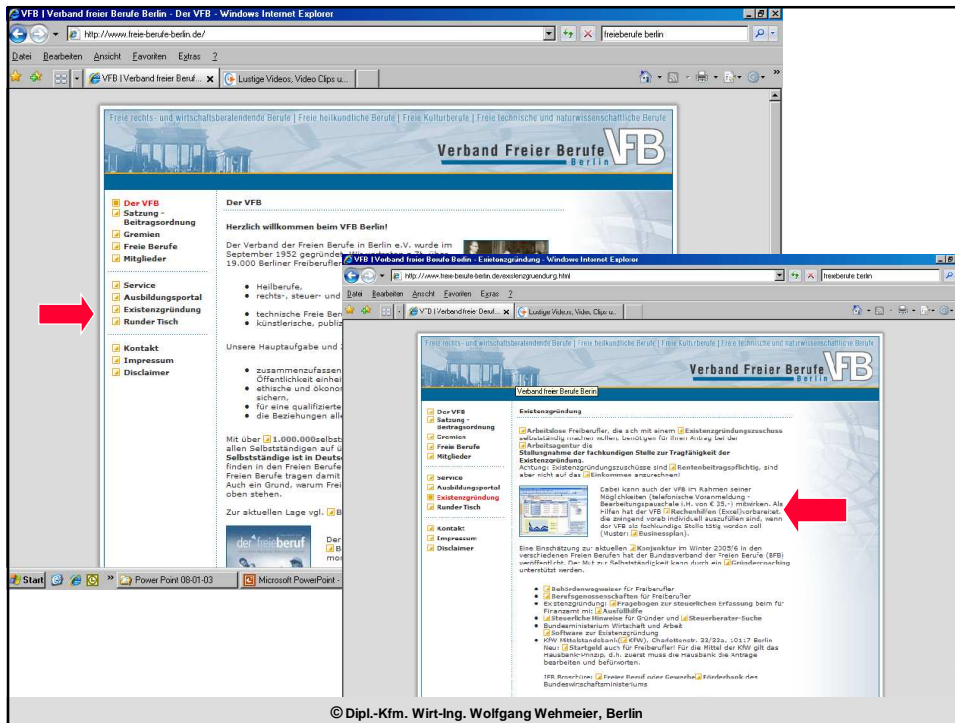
VFB | Verband freier Berufe Berlin - Der VFB - Windows Internet Explorer

http://www.freie-berufe-berlin.de/

freieberufe berlin

Datei Bearbeiten Ansicht Favoriten Extras ?

VFB | Verband freier Beruf... Lustige Videos, Video Clips u...

Freie rechts- und wirtschaftsberatendende Berufe | Freie heilkundliche Berufe | Freie Kulturberufe | Freie technische und naturwissenschaftliche Berufe

Verband Freier Berufe Berlin VFB

Der VFB
Satzung - Beitragsordnung
Gremien
Freie Berufe
Mitglieder

Service
Ausbildungsportal
Existenzgründung
Runder Tisch

Kontakt
Impressum
Disclaimer

Der VFB

Herzlich willkommen beim VFB Berlin!

Der Verband der Freien Berufe in Berlin e.V. wurde im September 1952 gegründe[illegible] 19.000 Berliner Freiberufle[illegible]

• Heilberufe,
• rechts-, steuer- und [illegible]

• technische Freie Be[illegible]
• künstlerische, publiz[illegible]

Unsere Hauptaufgabe und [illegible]

• zusammenzufassen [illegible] Öffentlichkeit einhei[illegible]
• ethische und ökono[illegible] sichern,
• für eine qualifiziert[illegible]
• die Beziehungen all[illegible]

Mit über 1.000.000 selbst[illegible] allen Selbstständigen auf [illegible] Selbstständige ist in Deuts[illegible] finden in den Freien Berufe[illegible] Freien Berufe tragen damit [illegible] Auch ein Grund, warum Frei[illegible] oben stehen.

Zur aktuellen Lage vgl. B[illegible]

der freieberuf

Der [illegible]

Start Power Point 08-01-03 Microsoft PowerPoint -

VFB | Verband freier Berufe Berlin - Existenzgründung - Windows Internet Explorer

http://www.freie-berufe-berlin.de/existenzgruendung.html

freieberufe berlin

Datei Bearbeiten Ansicht Favoriten Extras ?

VFB | Verband freier Beruf... Lustige Videos, Video Clips u...

Freie rechts- und wirtschaftsberatendende Berufe | Freie heilkundliche Berufe | Freie Kulturberufe | Freie technische und naturwissenschaftliche Berufe

Verband Freier Berufe Berlin VFB

Verband freier Berufe Berlin

Der VFB
Satzung - Beitragsordnung
Gremien
Freie Berufe
Mitglieder

Service
Ausbildungsportal
Existenzgründung
Runder Tisch

Kontakt
Impressum
Disclaimer

Existenzgründung

Arbeitslose Freiberufler, die sich mit einem Existenzgründungszuschuss selbstständig machen wollen, benötigen für ihren Antrag bei der Arbeitsagentur die Stellungnahme der fachkundigen Stelle zur Tragfähigkeit der Existenzgründung.
Achtung: Existenzgründungszuschüsse sind Rentenbeitragspflichtig, sind aber nicht auf das Einkommen anzurechnen!

Dabei kann auch der VFB im Rahmen seiner Möglichkeiten (telefonische Voranmeldung - Bearbeitungspauschale i.H. von € 35,-) mitwirken. Als Hilfen hat der VFB Rechenhilfen (Excel) vorbereitet, die zwingend vorab individuell auszufüllen sind, wenn der VFB als fachkundige Stelle tätig werden soll (Muster: Businessplan).

Eine Einschätzung zur aktuellen Konjunktur im Winter 2005/6 in den verschiedenen Freien Berufen hat der Bundesverband der Freien Berufe (BFB) veröffentlicht. Der Mut zur Selbstständigkeit kann durch ein Gründercoaching unterstützt werden.

• Behördenwegweiser für Freiberufler
• Berufsgenossenschaften für Freiberufler
• Existenzgründung: Fragebogen zur steuerlichen Erfassung beim für Finanzamt mit Ausfüllhilfe
• Steuerliche Hinweise für Gründer und Steuerberater-Suche
• Bundesministerium Wirtschaft und Arbeit Software zur Existenzgründung
• KfW Mittelstandsbank (KfW), Charlottenstr. 33/33a, 10117 Berlin Neu: Startgeld auch für Freiberufler! Für die Mittel der KfW gilt das Hausbankprinzip, d.h. zuerst muss die Hausbank die Anträge bearbeiten und befürworten.

IFB Broschüre: Freier Beruf oder Gewerbe Förderbank des Bundeswirtschaftsministeriums

© Dipl.-Kfm. Wirt-Ing. Wolfgang Wehmeier, Berlin